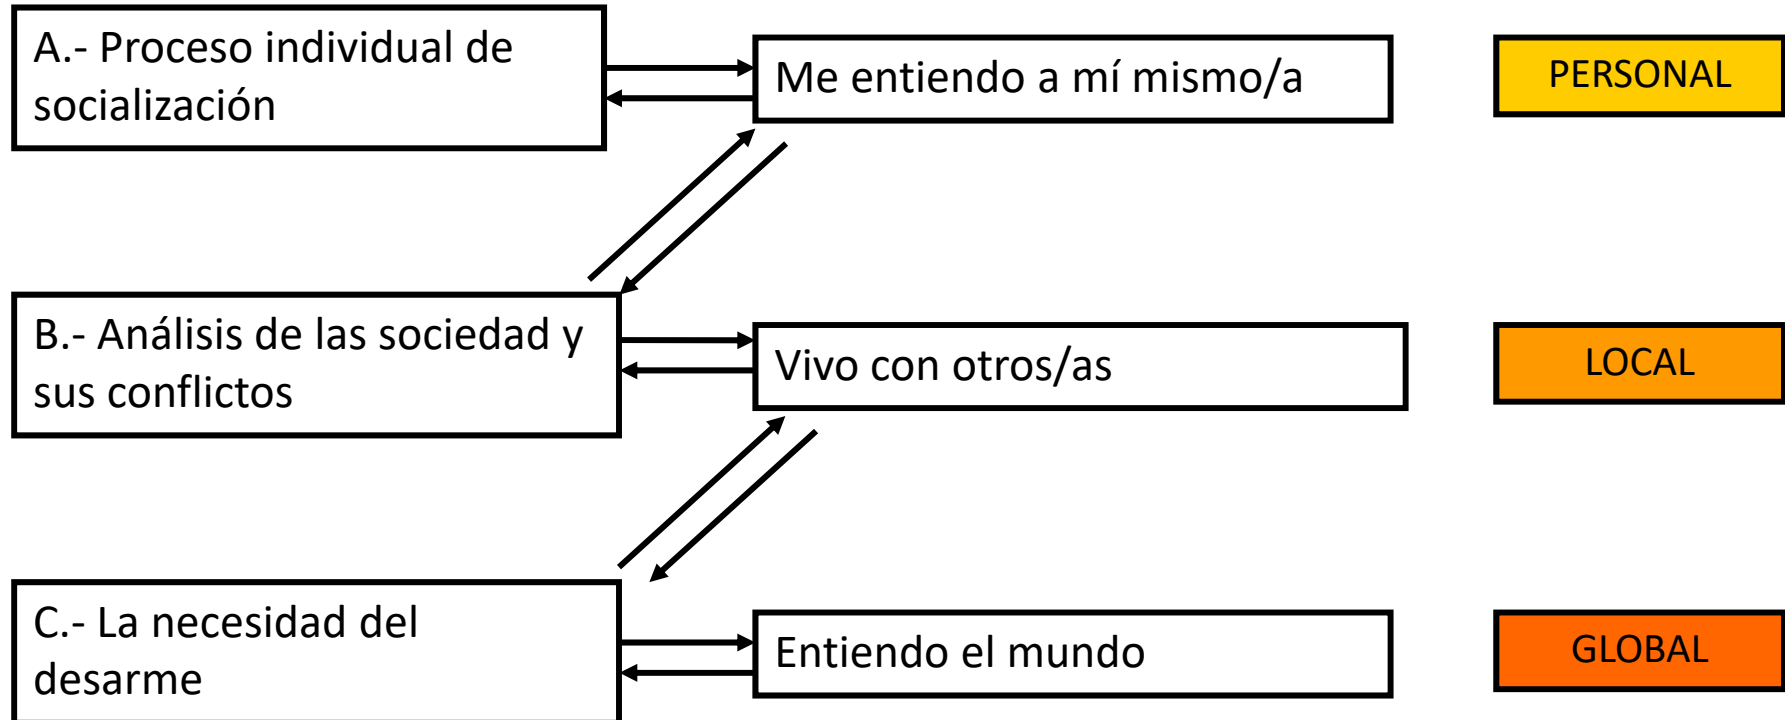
A.- Proceso individual de socialización

Me entiendo a mí mismo/a

PERSONAL

B.- Análisis de las sociedad y sus conflictos

Vivo con otros/as

LOCAL

C.- La necesidad del desarme

Entiendo el mundo

GLOBAL